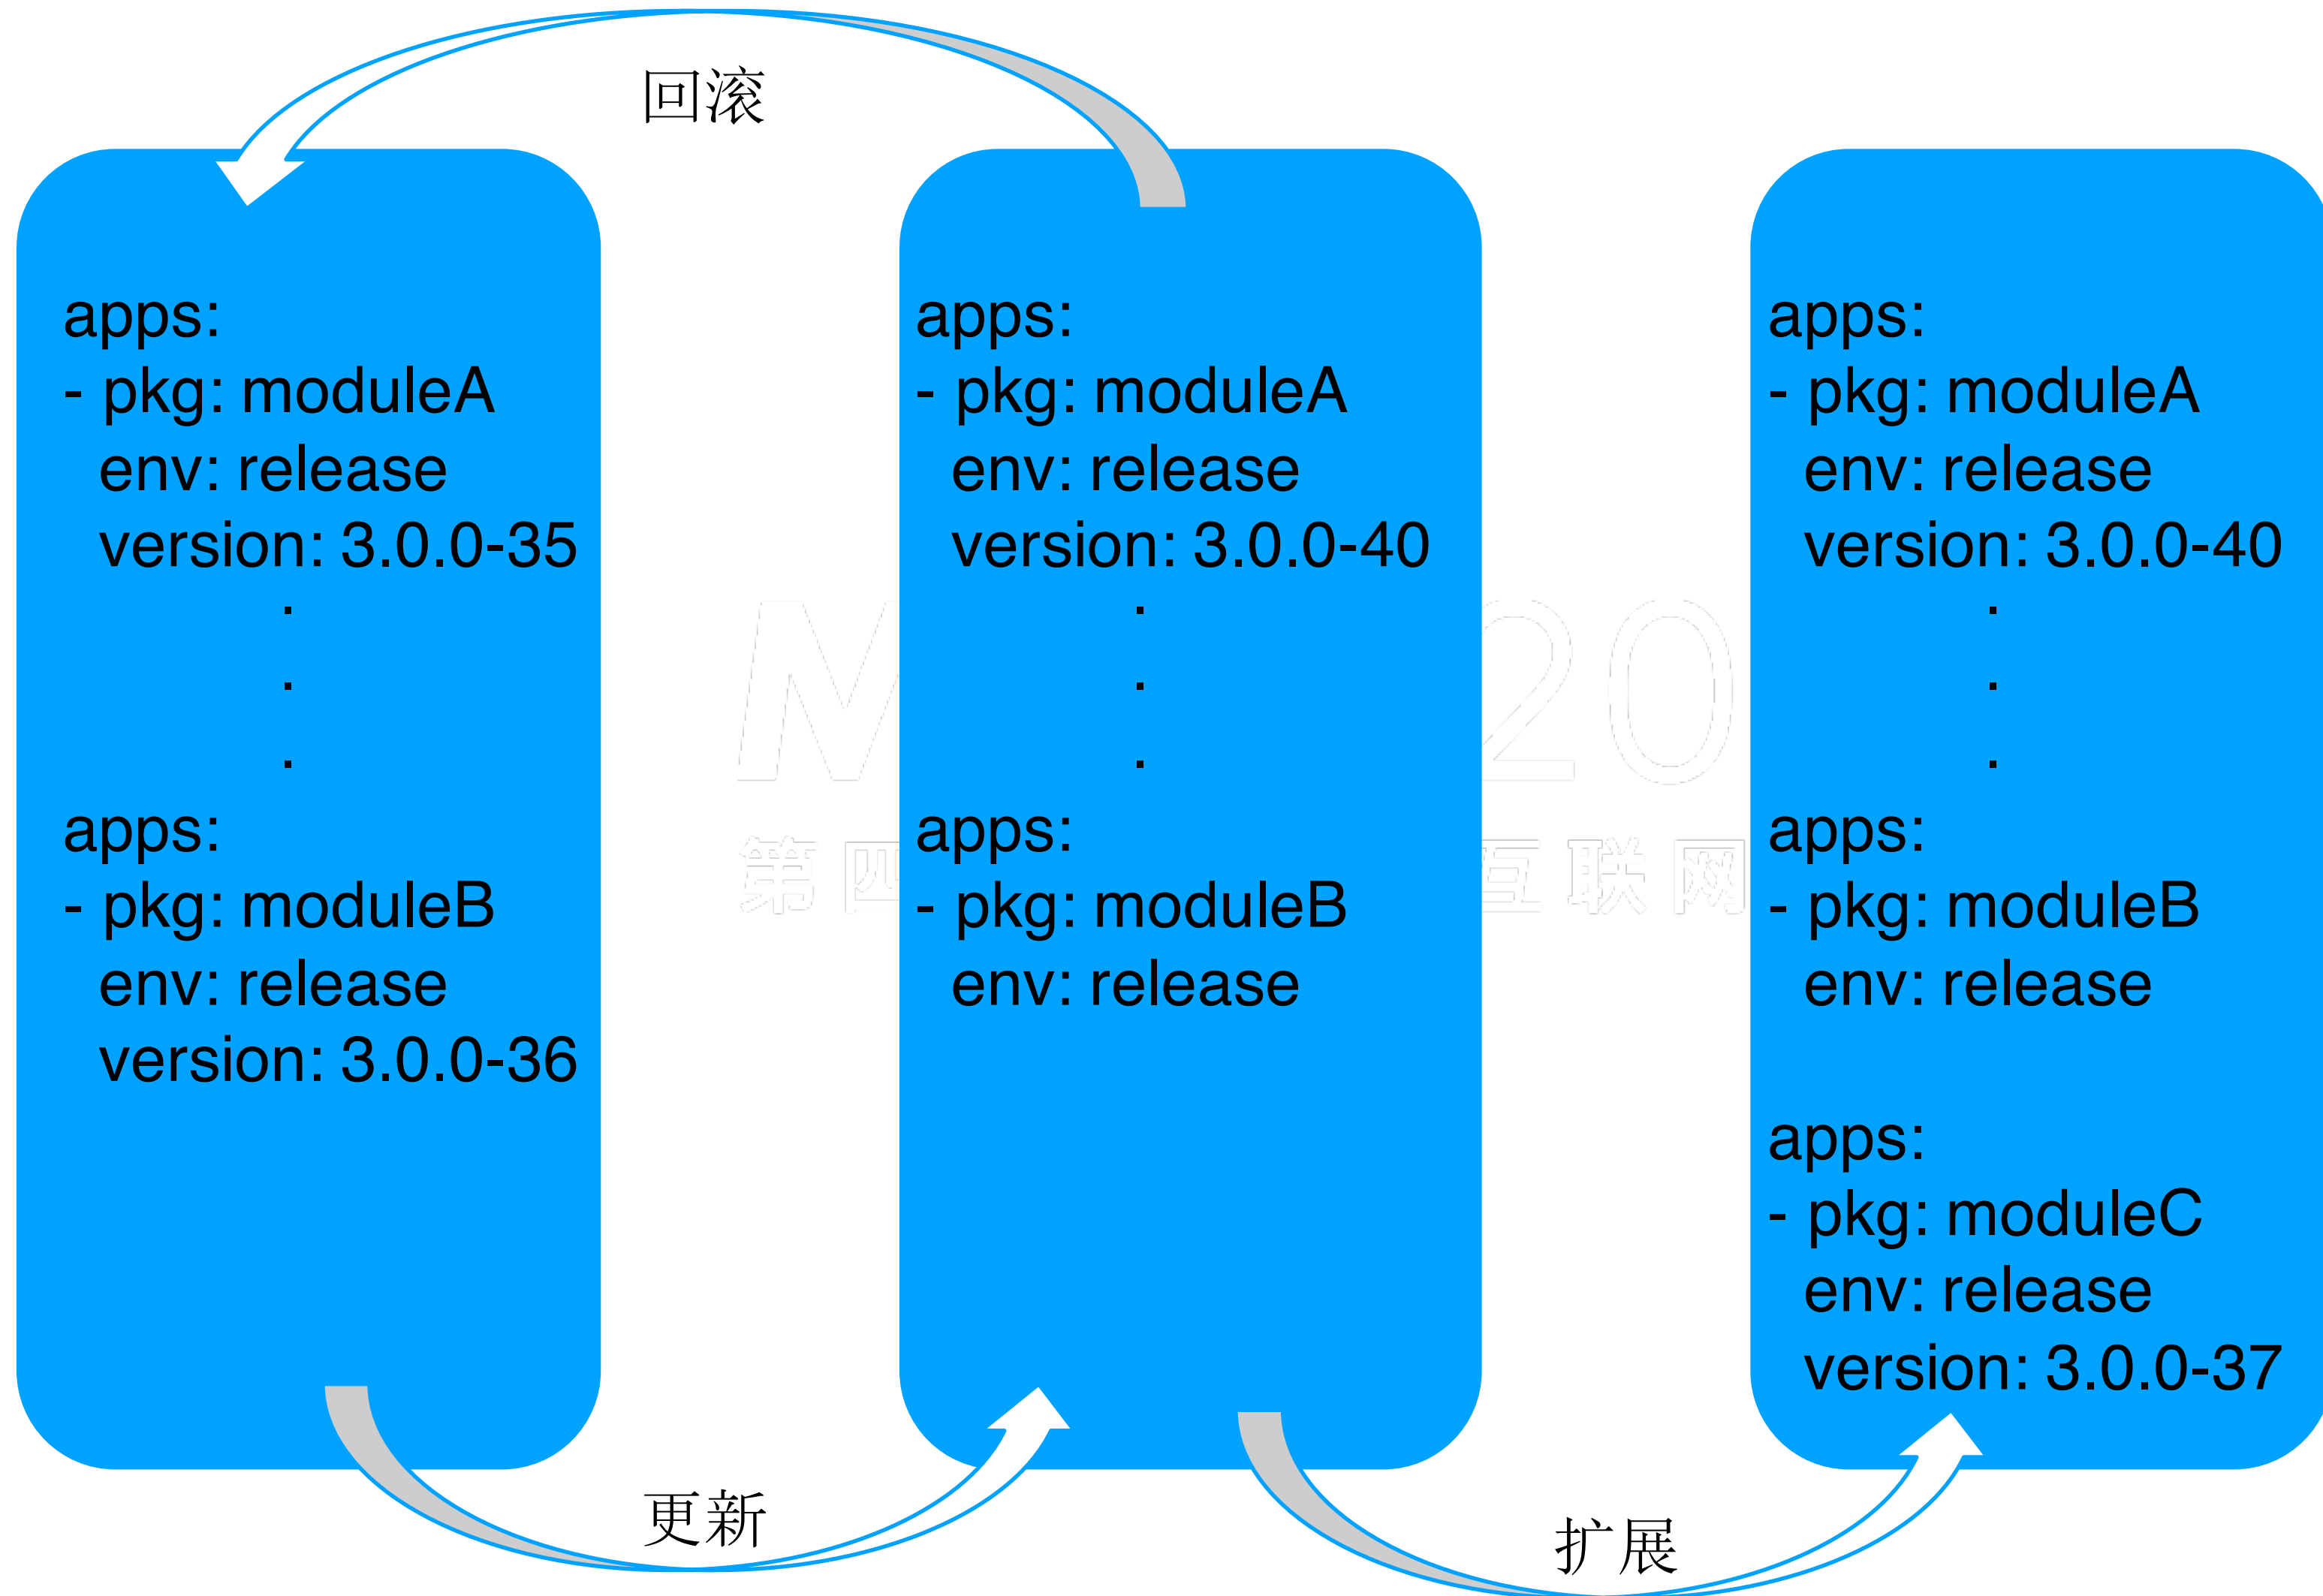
回滚

apps:
- pkg: moduleA
  env: release
  version: 3.0.0-35
.
.
.
apps:
- pkg: moduleB
  env: release
  version: 3.0.0-36

apps:
- pkg: moduleA
  env: release
  version: 3.0.0-40
.
.
.
apps:
- pkg: moduleB
  env: release

apps:
- pkg: moduleA
  env: release
  version: 3.0.0-40
.
.
.
apps:
- pkg: moduleB
  env: release

apps:
- pkg: moduleC
  env: release
  version: 3.0.0-37

更新

扩展